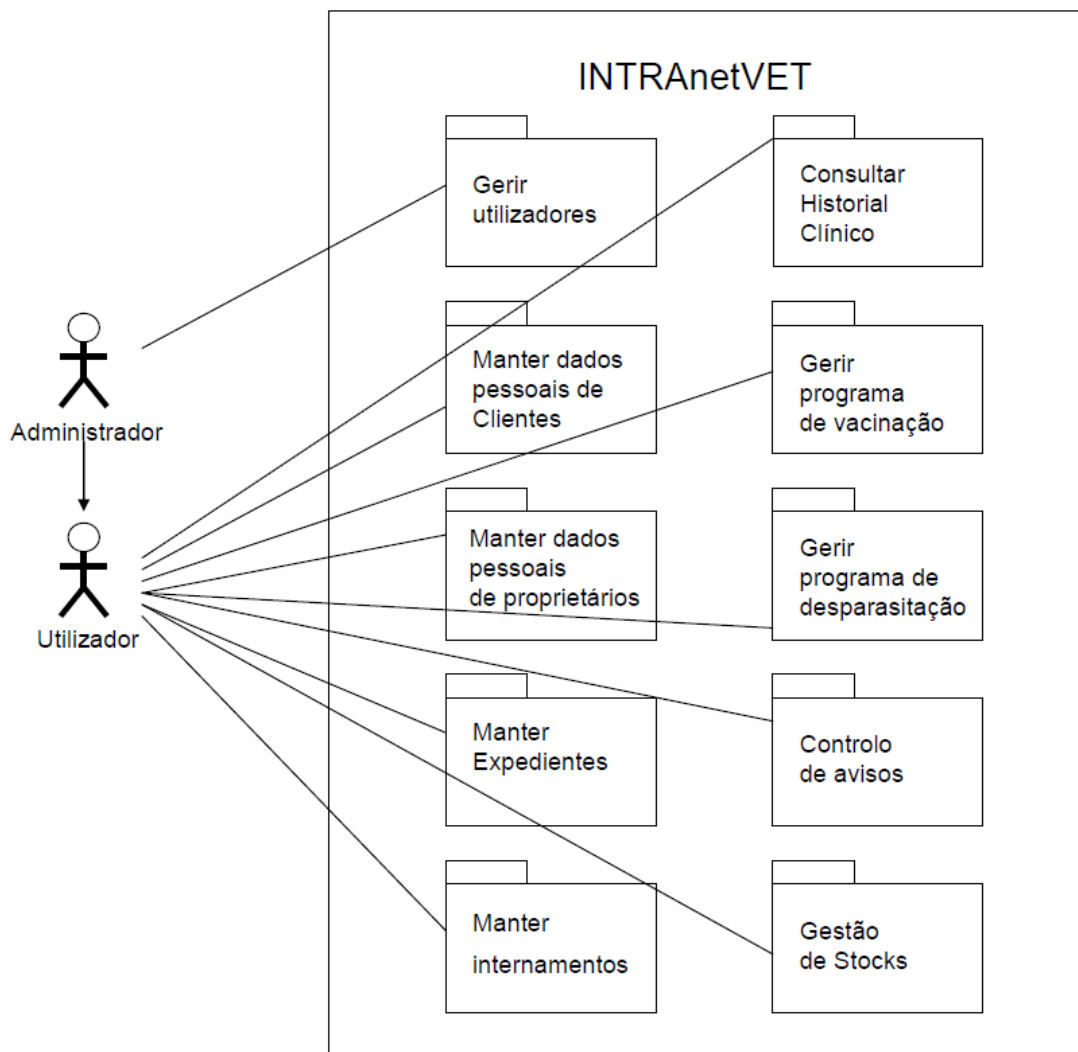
INTRAnetVET

Administrador

Utilizador

Gerir utilizadores

Consultar Historial Clínico

Manter dados pessoais de Clientes

Gerir programa de vacinação

Manter dados pessoais de proprietários

Gerir programa de desparasitação

Manter Expedientes

Controlo de avisos

Manter internamentos

Gestão de Stocks